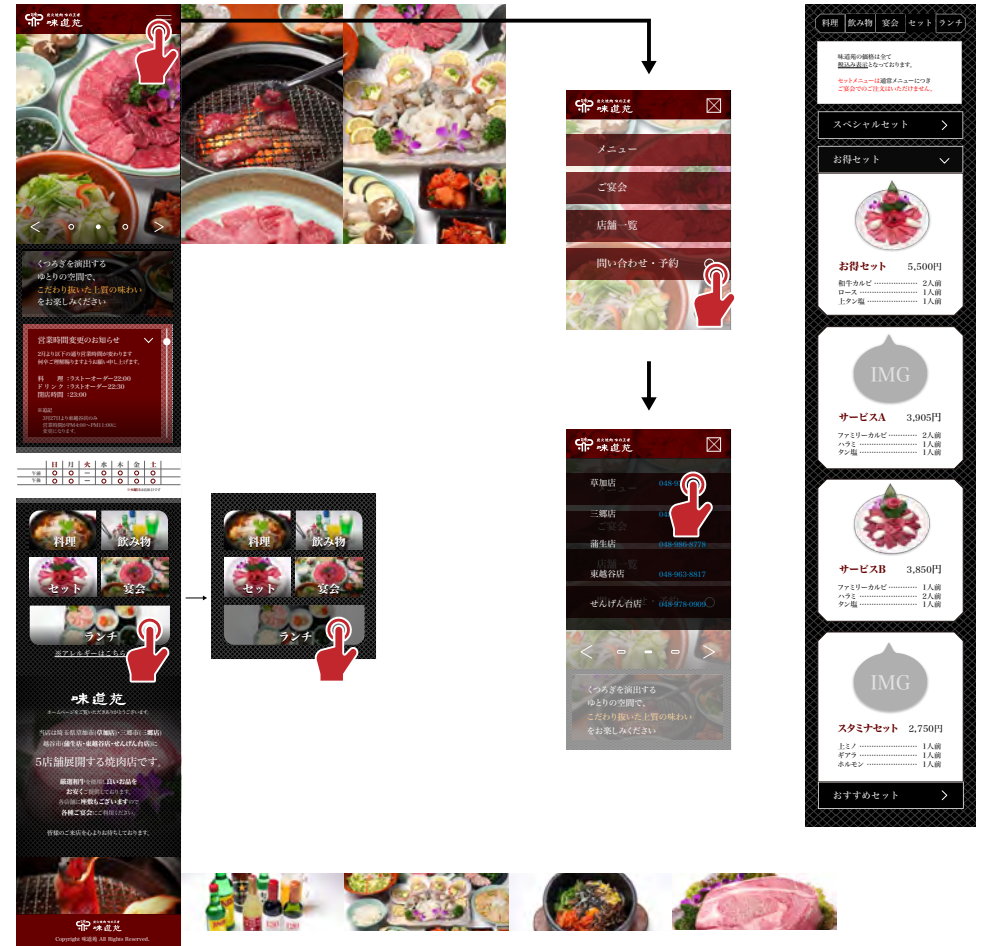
味道苑

くつろぎを演出する
ゆとりの空間で、
こだわり抜いた上質の味わい
をお楽しみください

営業時間変更のお知らせ

料理：ラストオーダー22:00
ドリンク：ラストオーダー22:30
閉店時間：23:00

| | 日 | 月 | 火 | 水 | 木 | 金 | 土 |
|---|---|---|---|---|---|---|---|
| 午前 | ○ | ○ | ー | ○ | ○ | ○ | ○ |
| 午後 | ○ | ○ | ー | ○ | ○ | ○ | ○ |

料理
飲み物
セット
宴会
ランチ
※アレルギーはこちら

味道苑

5店舗展開する焼肉店です。

Copyright 味道苑 All Rights Reserved.

料理
飲み物
セット
宴会
ランチ

味道苑

メニュー
ご宴会
店舗一覧
問い合わせ・予約

味道苑

草加店 048-
三郷店 048-
蒲生店 048-990-8778
東越谷店 048-963-8817
せんげん台店 048-978-0909

くつろぎを演出する
ゆとりの空間で、
こだわり抜いた上質の味わい
をお楽しみください

料理 飲み物 宴会 セット ランチ

味道苑の価格は全て
税込み表示となっております。

セットメニューは通常メニューにつき
ご宴会でのご注文はいただけません。

スペシャルセット

お得セット

お得セット 5,500円
和牛カルビ ………… 2人前
ロース ………… 1人前
上タン塩 ………… 1人前

IMG

サービスA 3,905円
ファミリーカルビ ………… 2人前
ハラミ ………… 1人前
タン塩 ………… 1人前

サービスB 3,850円
ファミリーカルビ ………… 1人前
ハラミ ………… 2人前
タン塩 ………… 1人前

IMG

スタミナセット 2,750円
上ミノ ………… 1人前
ギアラ ………… 1人前
ホルモン ………… 1人前

おすすめセット